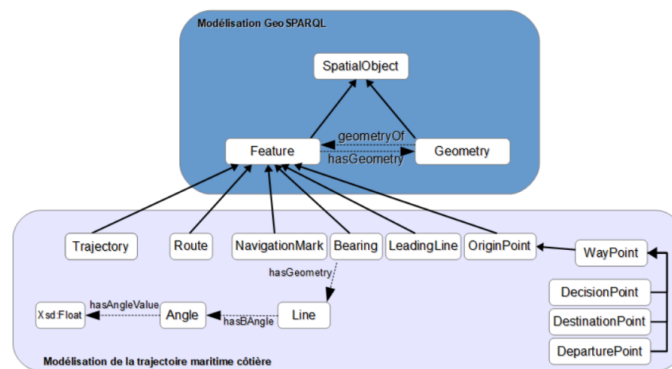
Modélisation GeoSPARQL

SpatialObject

Feature

geometryOf

hasGeometry

Geometry

Trajectory

Route

NavigationMark

Bearing

LeadingLine

OriginPoint

WayPoint

hasGeometry

DecisionPoint

Xsd:Float

hasAngleValue

Angle

hasBAngle

Line

DestinationPoint

DeparturePoint

Modélisation de la trajectoire maritime côtière